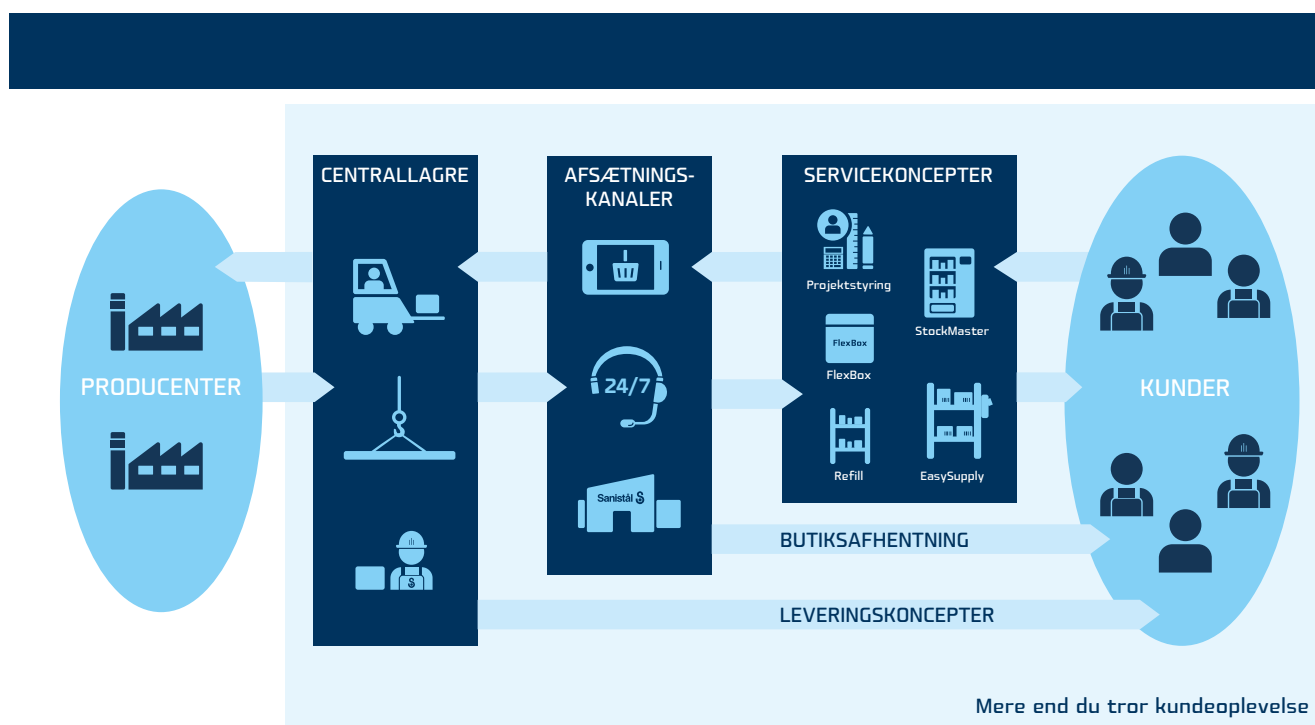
CENTRALLAGRE

AFSÆTNINGS-KANALER

SERVICEKONCEPTER

PRODUCENTER

KUNDER

24/7

Sanistål

Projektstyring

StockMaster

FlexBox

FlexBox

Refill

EasySupply

BUTIKSAFHENTNING

LEVERINGSKONCEPTER

Mere end du tror kundeoplevelse